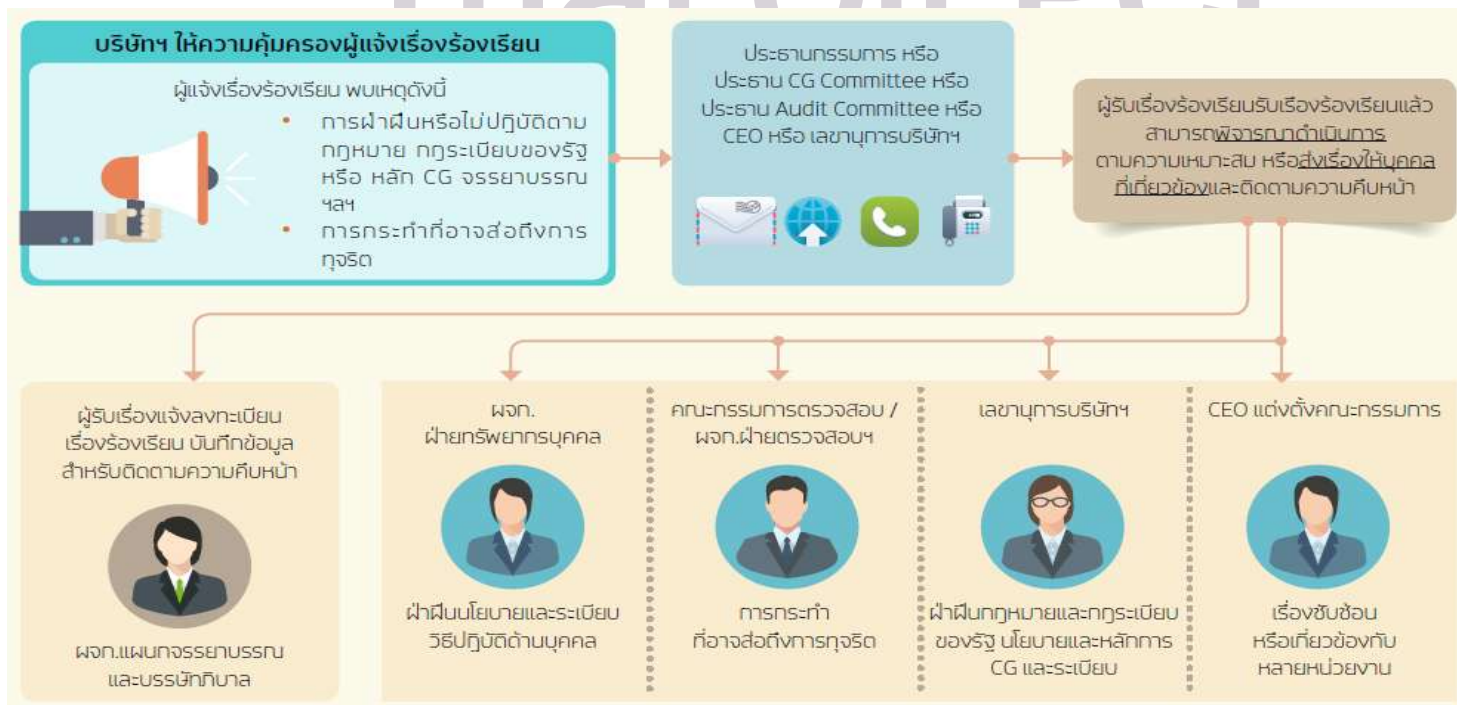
บริษัทฯ ให้ความคุ้มครองผู้แจ้งเรื่องร้องเรียน

ผู้แจ้งเรื่องร้องเรียน พบเหตุดังนี้

• การฝ่าฝืนหรือไม่ปฏิบัติตามกฎหมาย กฎระเบียบของรัฐ หรือ หลัก CG จรรยาบรรณ ฯลฯ
• การกระทำที่อาจส่อถึงการทุจริต

ประธานกรรมการ หรือ ประธาน CG Committee หรือ ประธาน Audit Committee หรือ CEO หรือ เลขานุการบริษัทฯ

ผู้รับเรื่องร้องเรียนรับเรื่องร้องเรียนแล้ว สามารถพิจารณาดำเนินการตามความเหมาะสม หรือส่งเรื่องให้บุคคลที่เกี่ยวข้องและติดตามความคืบหน้า

ผู้รับเรื่องแจ้งลงทะเบียนเรื่องร้องเรียน บันทึกข้อมูลสำหรับติดตามความคืบหน้า

ผจก.แผนกจรรยาบรรณและบรรษัทภิบาล

ผจก. ฝ่ายทรัพยากรบุคคล

ฝ่าฝืนนโยบายและระเบียบวิธีปฏิบัติด้านบุคคล

คณะกรรมการตรวจสอบ / ผจก.ฝ่ายตรวจสอบฯ

การกระทำที่อาจส่อถึงการทุจริต

เลขานุการบริษัทฯ

ฝ่าฝืนกฎหมายและกฎระเบียบของรัฐ นโยบายและหลักการ CG และระเบียบ

CEO แต่งตั้งคณะกรรมการ

เรื่องซับซ้อน หรือเกี่ยวข้องกับหลายหน่วยงาน